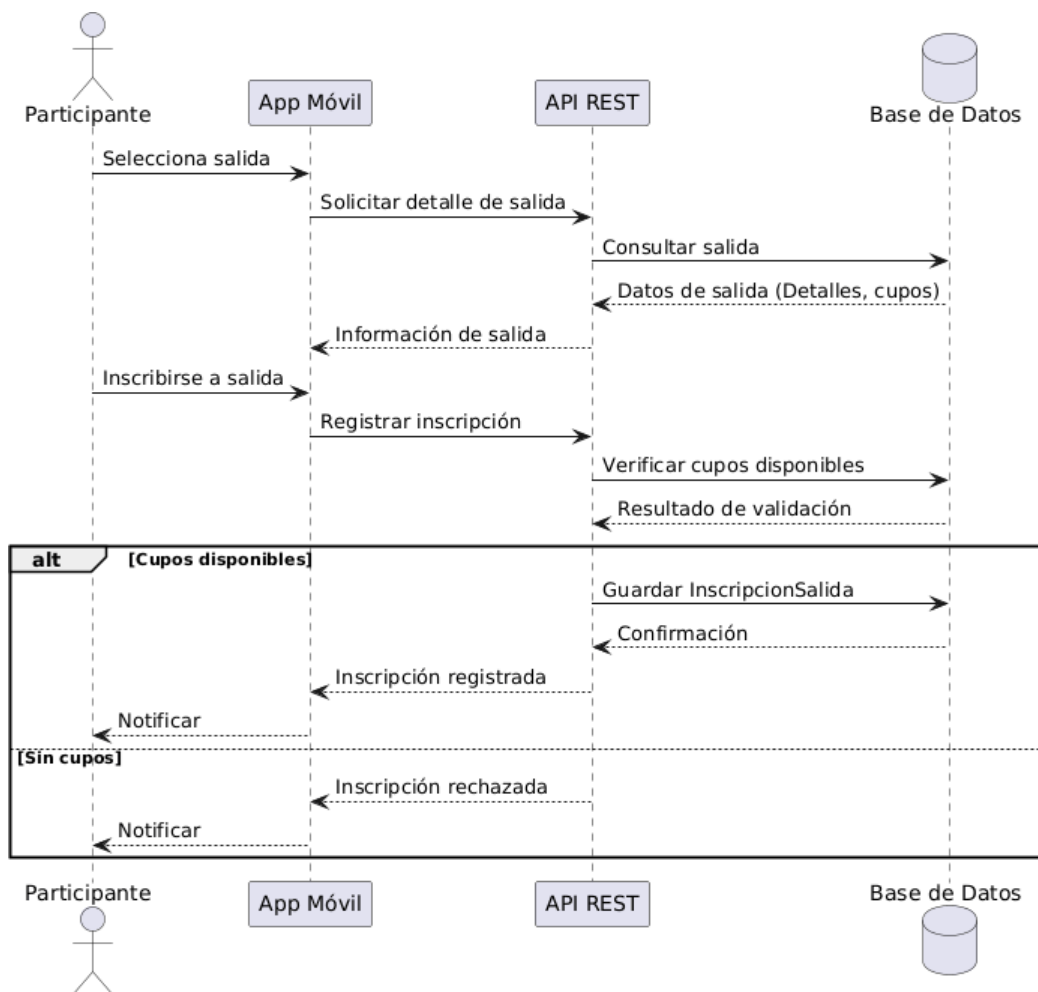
Participante

App Móvil

API REST

Base de Datos

Selecciona salida

Solicitar detalle de salida

Consultar salida

Datos de salida (Detalles, cupos)

Información de salida

Inscribirse a salida

Registrar inscripción

Verificar cupos disponibles

Resultado de validación

alt [Cupos disponibles]

Guardar InscripcionSalida

Confirmación

Inscripción registrada

Notificar

[Sin cupos]

Inscripción rechazada

Notificar

Participante

App Móvil

API REST

Base de Datos